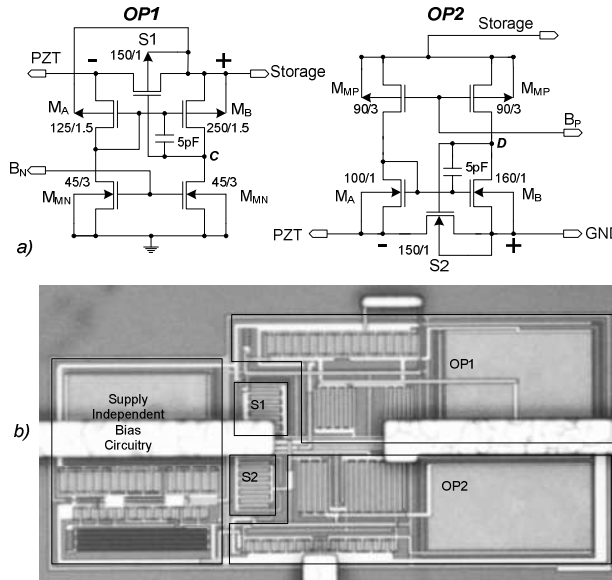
OP1

S1

150/1

PZT

-

+

Storage

$M_A$

$M_B$

125/1.5

250/1.5

5pF

C

$B_N$

45/3

45/3

$M_{MN}$

$M_{MN}$

a)

OP2

Storage

$M_{MP}$

$M_{MP}$

90/3

90/3

$B_P$

D

5pF

100/1

160/1

$M_A$

$M_B$

PZT

GNI

-

+

150/1

S2

b)

Supply Independent Bias Circuitry

S1

S2

OP1

OP2